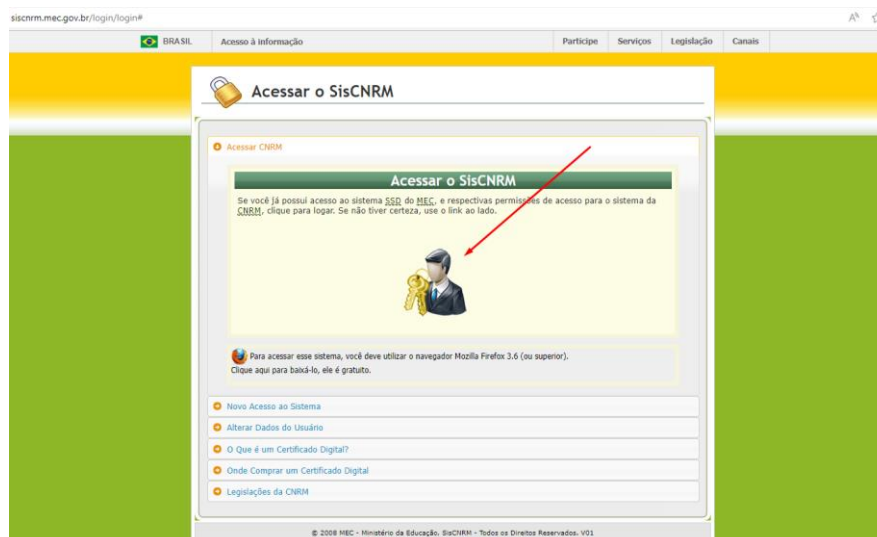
siscnrm.mec.gov.br/login/login#

BRASIL | Acesso à informação | Participe | Serviços | Legislação | Canais

Acessar o SisCNRM

Acessar CNRM

Acessar o SisCNRM

Se você já possui acesso ao sistema SSD do MEC, e respectivas permissões de acesso para o sistema da CNRM, clique para logar. Se não tiver certeza, use o link ao lado.

Para acessar esse sistema, você deve utilizar o navegador Mozilla Firefox 3.6 (ou superior).
Clique aqui para baixá-lo, ele é gratuito.

Novo Acesso ao Sistema

Alterar Dados do Usuário

O Que é um Certificado Digital?

Onde Comprar um Certificado Digital

Legislações da CNRM

© 2008 MEC - Ministério da Educação. SisCNRM - Todos os Direitos Reservados. V01